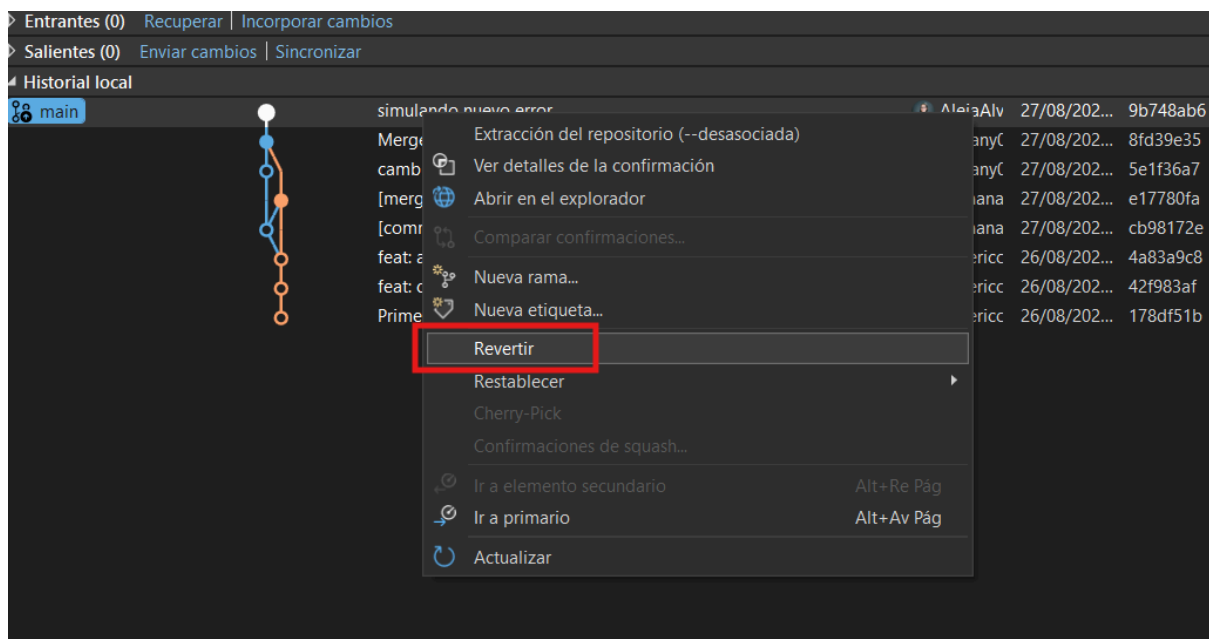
Entrantes (0) Recuperar | Incorporar cambios
Salientes (0) Enviar cambios | Sincronizar
Historial local
main

| | | | |
|---|---|---|---|
| simulando nuevo error | AlejaAlv | 27/08/202... | 9b748ab6 |
| Merge | anyC | 27/08/202... | 8fd39e35 |
| camb | anyC | 27/08/202... | 5e1f36a7 |
| [merg | hana | 27/08/202... | e17780fa |
| [comr | hana | 27/08/202... | cb98172e |
| feat: a | ericc | 26/08/202... | 4a83a9c8 |
| feat: c | ericc | 26/08/202... | 42f983af |
| Prime | ericc | 26/08/202... | 178df51b |

Extracción del repositorio (--desasociada)
Ver detalles de la confirmación
Abrir en el explorador
Comparar confirmaciones...
Nueva rama...
Nueva etiqueta...
Revertir
Restablecer
Cherry-Pick
Confirmaciones de squash...
Ir a elemento secundario Alt+Re Pág
Ir a primario Alt+Av Pág
Actualizar